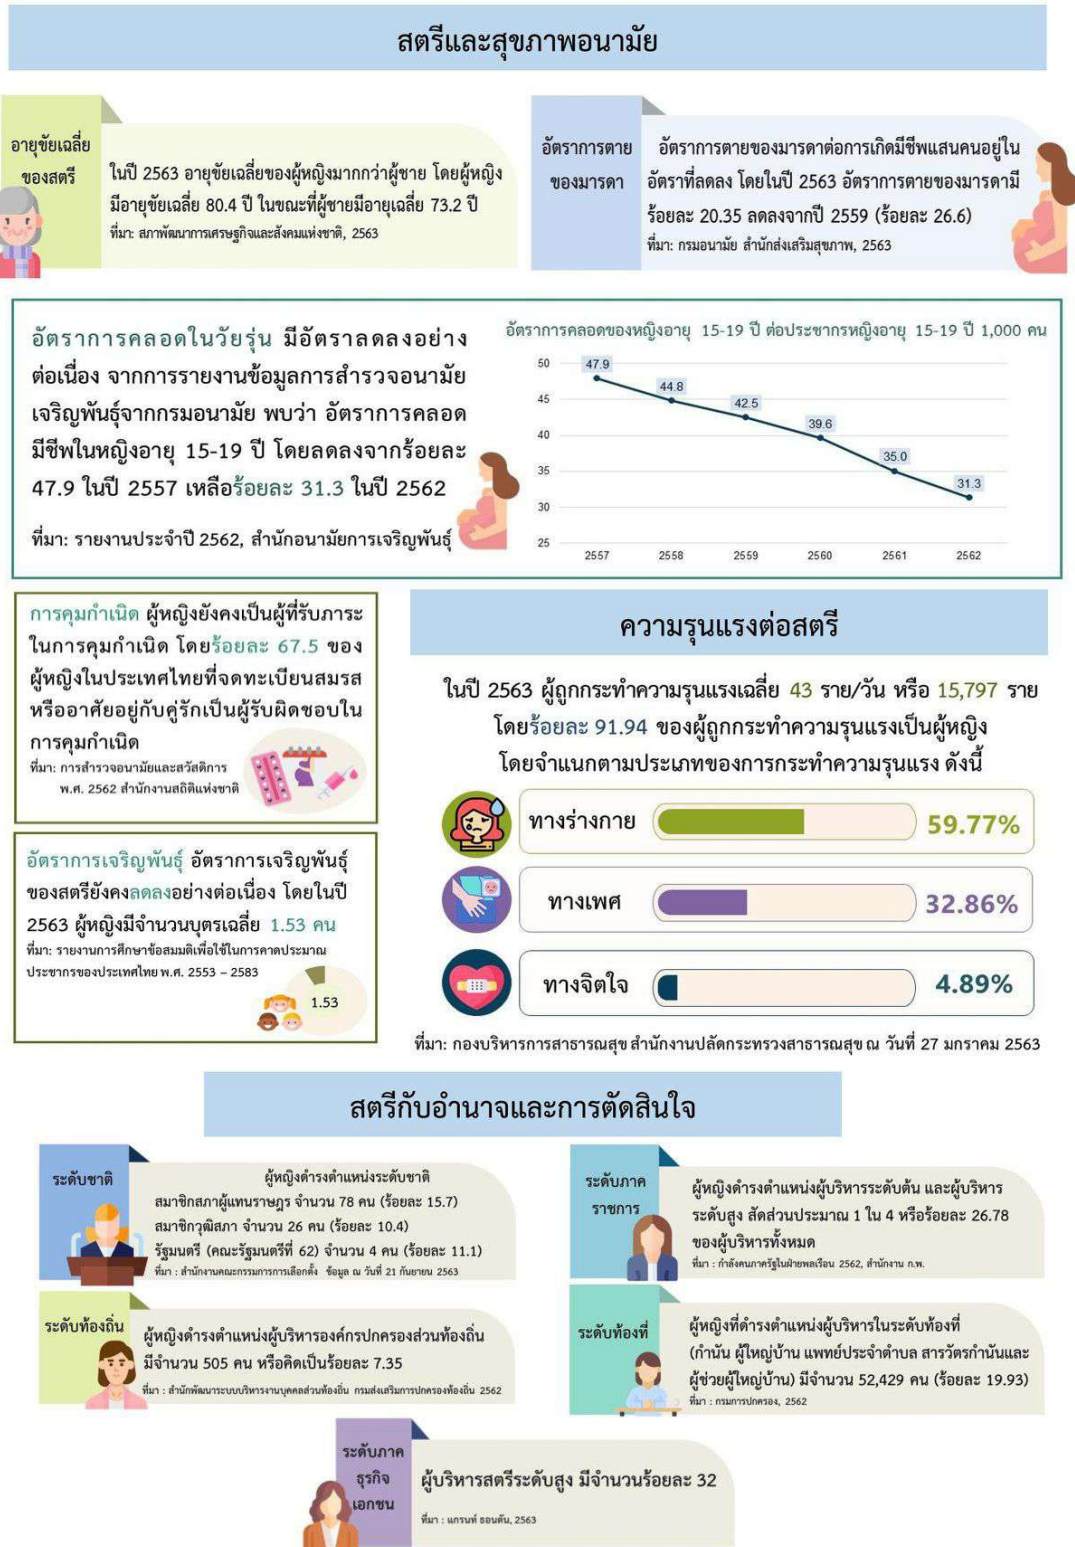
สตรีและสุขภาพอนามัย

อายุขัยเฉลี่ยของสตรี

ในปี 2563 อายุขัยเฉลี่ยของผู้หญิงมากกว่าผู้ชาย โดยผู้หญิงมีอายุขัยเฉลี่ย 80.4 ปี ในขณะที่ผู้ชายมีอายุเฉลี่ย 73.2 ปี
ที่มา: สภาพัฒนาการเศรษฐกิจและสังคมแห่งชาติ, 2563

อัตราการตายของมารดา

อัตราการตายของมารดาต่อการเกิดมีชีพแสนคนอยู่ในอัตราที่ลดลง โดยในปี 2563 อัตราการตายของมารดามีร้อยละ 20.35 ลดลงจากปี 2559 (ร้อยละ 26.6)
ที่มา: กรมอนามัย สำนักส่งเสริมสุขภาพ, 2563

อัตราการคลอดในวัยรุ่น มีอัตราลดลงอย่างต่อเนื่อง จากการรายงานข้อมูลการสำรวจอนามัยเจริญพันธุ์จากกรมอนามัย พบว่า อัตราการคลอดมีชีพในหญิงอายุ 15-19 ปี โดยลดลงจากร้อยละ 47.9 ในปี 2557 เหลือร้อยละ 31.3 ในปี 2562

ที่มา: รายงานประจำปี 2562, สำนักอนามัยการเจริญพันธุ์

อัตราการคลอดของหญิงอายุ 15-19 ปี ต่อประชากรหญิงอายุ 15-19 ปี 1,000 คน

50
45
40
35
30
25
47.9
44.8
42.5
39.6
35.0
31.3
2557
2558
2559
2560
2561
2562

การคุมกำเนิด ผู้หญิงยังคงเป็นผู้ที่รับภาระในการคุมกำเนิด โดยร้อยละ 67.5 ของผู้หญิงในประเทศไทยที่จดทะเบียนสมรสหรืออาศัยอยู่กับคู่รักเป็นผู้รับผิดชอบในการคุมกำเนิด
ที่มา: การสำรวจอนามัยและสวัสดิการ พ.ศ. 2562 สำนักงานสถิติแห่งชาติ

อัตราการเจริญพันธุ์ อัตราการเจริญพันธุ์ของสตรียังคงลดลงอย่างต่อเนื่อง โดยในปี 2563 ผู้หญิงมีจำนวนบุตรเฉลี่ย 1.53 คน
ที่มา: รายงานการศึกษาข้อสมมติเพื่อใช้ในการคาดประมาณประชากรของประเทศไทย พ.ศ. 2553 – 2583
1.53

ความรุนแรงต่อสตรี

ในปี 2563 ผู้ถูกกระทำความรุนแรงเฉลี่ย 43 ราย/วัน หรือ 15,797 ราย โดยร้อยละ 91.94 ของผู้ถูกกระทำความรุนแรงเป็นผู้หญิง โดยจำแนกตามประเภทของการกระทำความรุนแรง ดังนี้

ทางร่างกาย 59.77%
ทางเพศ 32.86%
ทางจิตใจ 4.89%

ที่มา: กองบริหารการสาธารณสุข สำนักงานปลัดกระทรวงสาธารณสุข ณ วันที่ 27 มกราคม 2563

สตรีกับอำนาจและการตัดสินใจ

ระดับชาติ

ผู้หญิงดำรงตำแหน่งระดับชาติ
สมาชิกสภาผู้แทนราษฎร จำนวน 78 คน (ร้อยละ 15.7)
สมาชิกวุฒิสภา จำนวน 26 คน (ร้อยละ 10.4)
รัฐมนตรี (คณะรัฐมนตรีที่ 62) จำนวน 4 คน (ร้อยละ 11.1)
ที่มา : สำนักงานคณะกรรมการการเลือกตั้ง ข้อมูล ณ วันที่ 21 กันยายน 2563

ระดับภาคราชการ

ผู้หญิงดำรงตำแหน่งผู้บริหารระดับต้น และผู้บริหารระดับสูง สัดส่วนประมาณ 1 ใน 4 หรือร้อยละ 26.78 ของผู้บริหารทั้งหมด
ที่มา : กำลังคนภาครัฐในฝ่ายพลเรือน 2562, สำนักงาน ก.พ.

ระดับท้องถิ่น

ผู้หญิงดำรงตำแหน่งผู้บริหารองค์กรปกครองส่วนท้องถิ่น มีจำนวน 505 คน หรือคิดเป็นร้อยละ 7.35
ที่มา : สำนักพัฒนาระบบบริหารงานบุคคลส่วนท้องถิ่น กรมส่งเสริมการปกครองท้องถิ่น 2562

ระดับท้องที่

ผู้หญิงที่ดำรงตำแหน่งผู้บริหารในระดับท้องที่ (กำนัน ผู้ใหญ่บ้าน แพทย์ประจำตำบล สารวัตรกำนันและผู้ช่วยผู้ใหญ่บ้าน) มีจำนวน 52,429 คน (ร้อยละ 19.93)
ที่มา : กรมการปกครอง, 2562

ระดับภาคธุรกิจเอกชน

ผู้บริหารสตรีระดับสูง มีจำนวนร้อยละ 32
ที่มา : แกรนท์ ธอนตัน, 2563